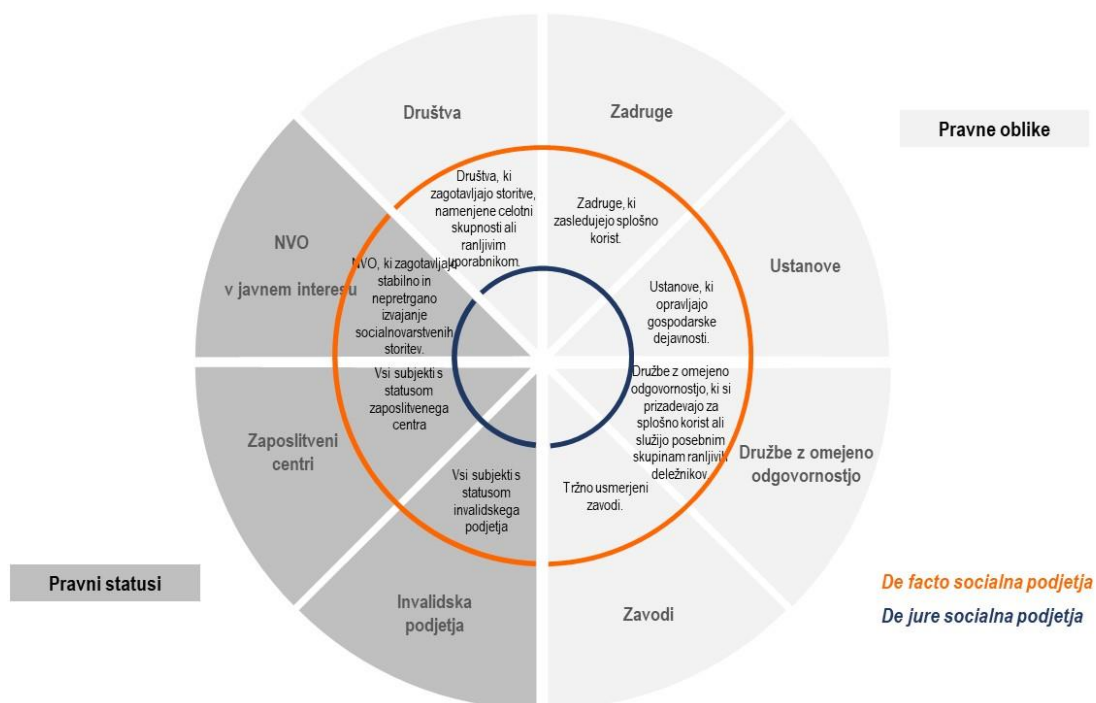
Društva

Zadruge

Pravne oblike

Društva, ki zagotavljajo storitve, namenjene celotni skupnosti ali ranljivim uporabnikom.

Zadruge, ki zasledujejo splošno korist.

NVO

v javnem interesu

NVO, ki zagotavljajo stabilno in nepretrgano izvajanje socialnovarstvenih storitev.

Ustanove

Ustanove, ki opravljajo gospodarske dejavnosti.

Vsi subjekti s statusom zaposlitvenega centra

Družbe z omejeno odgovornostjo, ki si prizadevajo za splošno korist ali služijo posebnim skupinam ranljivih deležnikov.

Zaposlitveni centri

Družbe z omejeno odgovornostjo

Vsi subjekti s statusom invalidskega podjetja

Tržno usmerjeni zavodi.

Pravni statusi

De facto socialna podjetja

De jure socialna podjetja

Invalidska podjetja

Zavodi